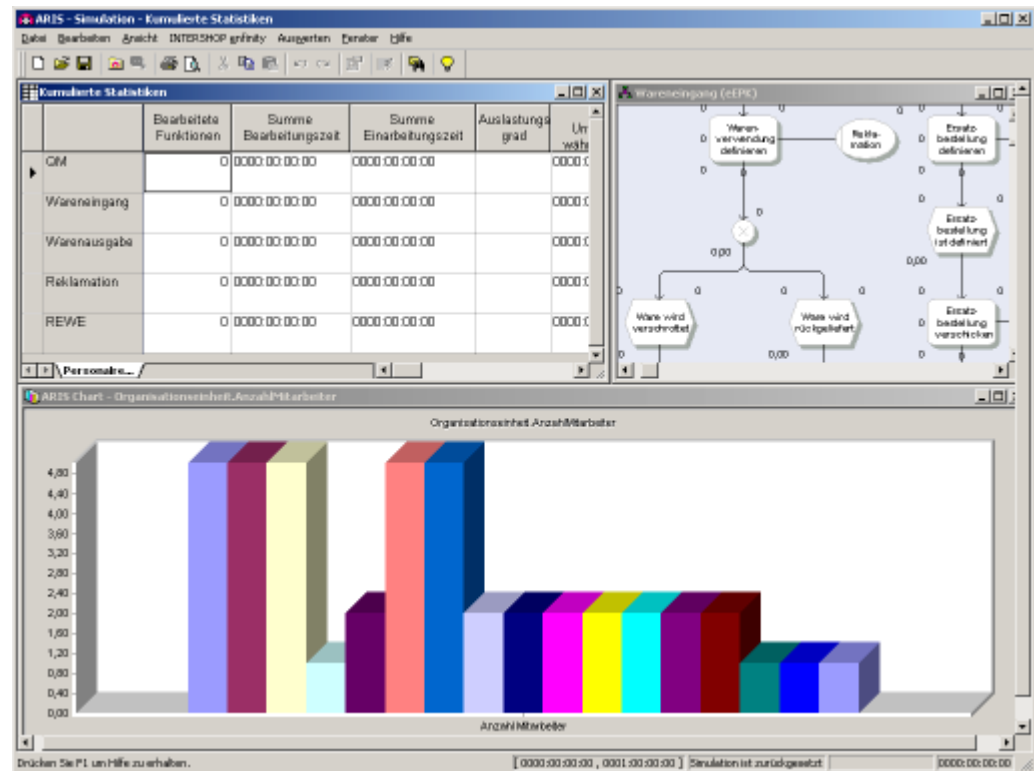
ARIS - Simulation - Kumulierte Statistiken

Datei Bearbeiten Ansicht INTERSHOP enfinity Auswerten Fenster Hilfe

Kumulierte Statistiken

| | Bearbeitete Funktionen | Summe Bearbeitungszeit | Summe Einarbeitungszeit | Auslastungsgrad | Um wäh |
|---|---|---|---|---|---|
| QM | 0 | 0000:00:00:00 | 0000:00:00:00 | | 0000: |
| Wareneingang | 0 | 0000:00:00:00 | 0000:00:00:00 | | 0000: |
| Warenausgabe | 0 | 0000:00:00:00 | 0000:00:00:00 | | 0000: |
| Reklamation | 0 | 0000:00:00:00 | 0000:00:00:00 | | 0000: |
| REWE | 0 | 0000:00:00:00 | 0000:00:00:00 | | 0000: |

Personalre...

Wareneingang (eEPK)

0 0 0 0 0

Waren-verwendung definieren

Reklamation

Ersatz-bestellung definieren

0 0 0

Ersatz-bestellung ist definiert

0,00 0,00

0 0 0 0

Ware wird verschrottet

Ware wird rückgeliefert

Ersatz-bestellung verschicken

0 0,00

ARIS Chart - Organisationseinheit.AnzahlMitarbeiter

Organisationseinheit.AnzahlMitarbeiter

4,80
4,40
4,00
3,60
3,20
2,80
2,40
2,00
1,60
1,20
0,80
0,40
0,00

AnzahlMitarbeiter

Drücken Sie F1 um Hilfe zu erhalten.

[ 0000:00:00:00 , 0001:00:00:00 ] Simulation ist zurückgesetzt

0000:00:00:00